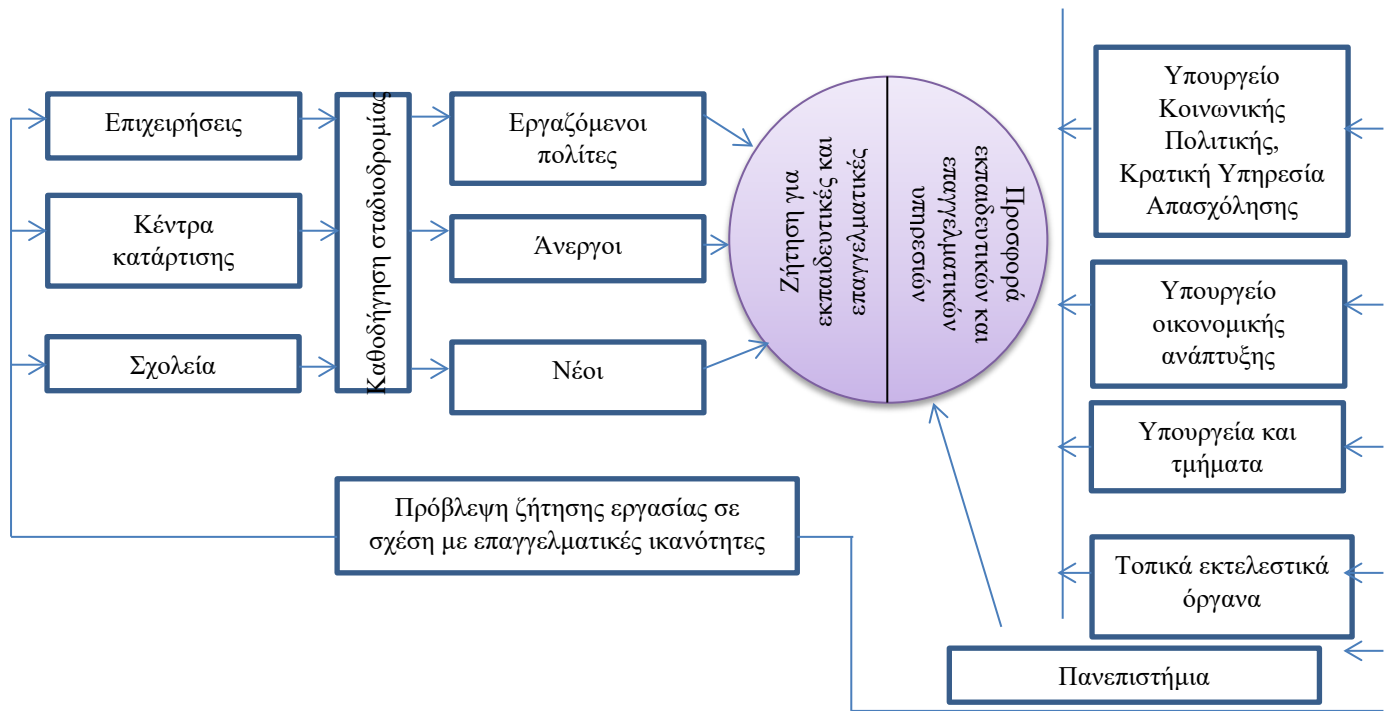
Επιχειρήσεις

Κέντρα κατάρτισης

Σχολεία

Καθοδήγηση σταδιοδρομίας

Εργαζόμενοι πολίτες

Άνεργοι

Νέοι

Ζήτηση για εκπαιδευτικές και επαγγελματικές

Προσφορά εκπαιδευτικών και επαγγελματικών υπηρεσιών

Υπουργείο Κοινωνικής Πολιτικής, Κρατική Υπηρεσία Απασχόλησης

Υπουργείο οικονομικής ανάπτυξης

Υπουργεία και τμήματα

Τοπικά εκτελεστικά όργανα

Πρόβλεψη ζήτησης εργασίας σε σχέση με επαγγελματικές ικανότητες

Πανεπιστήμια